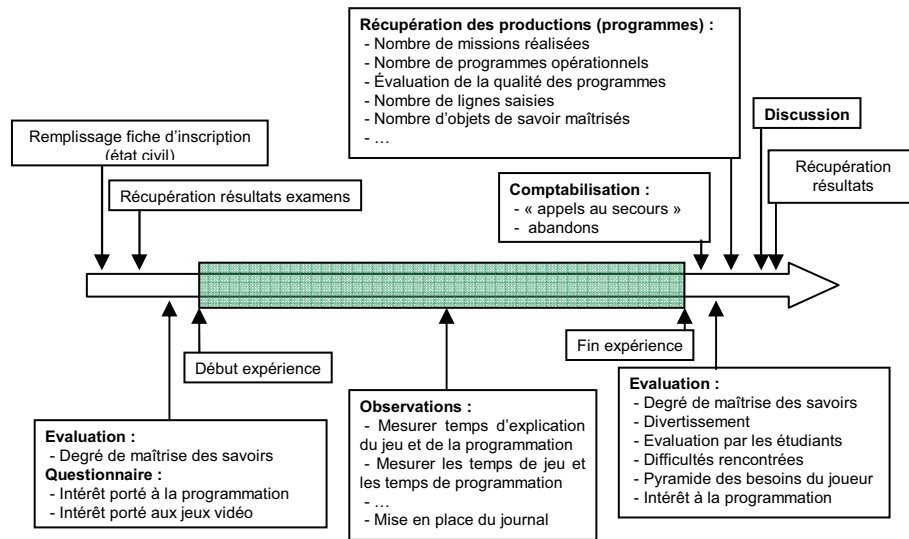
Récupération des productions (programmes) :
- Nombre de missions réalisées
- Nombre de programmes opérationnels
- Évaluation de la qualité des programmes
- Nombre de lignes saisies
- Nombre d'objets de savoir maîtrisés
- …

Remplissage fiche d'inscription (état civil)

Discussion

Récupération résultats examens

Récupération résultats

Comptabilisation :
- « appels au secours »
- abandons

Début expérience

Fin expérience

Evaluation :
- Degré de maîtrise des savoirs
- Divertissement
- Evaluation par les étudiants
- Difficultés rencontrées
- Pyramide des besoins du joueur
- Intérêt à la programmation

Observations :
- Mesurer temps d'explication du jeu et de la programmation
- Mesurer les temps de jeu et les temps de programmation
- …
- Mise en place du journal

Evaluation :
- Degré de maîtrise des savoirs
Questionnaire :
- Intérêt porté à la programmation
- Intérêt porté aux jeux vidéo